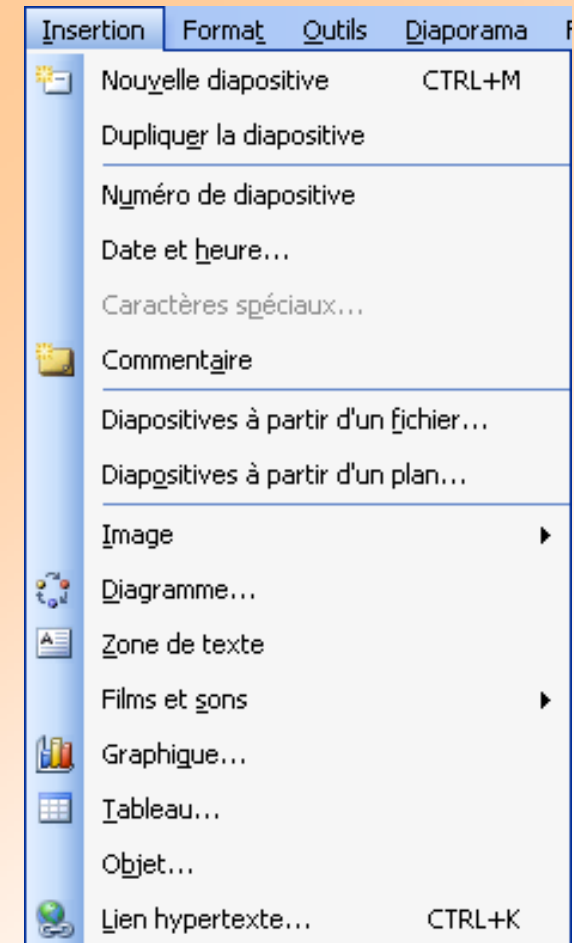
Insertion Format Outils Diaporama F

Nouvelle diapositive CTRL+M
Dupliquer la diapositive
Numéro de diapositive
Date et heure...
Caractères spéciaux...
Commentaire
Diapositives à partir d'un fichier...
Diapositives à partir d'un plan...
Image
Diagramme...
Zone de texte
Films et sons
Graphique...
Tableau...
Objet...
Lien hypertexte... CTRL+K